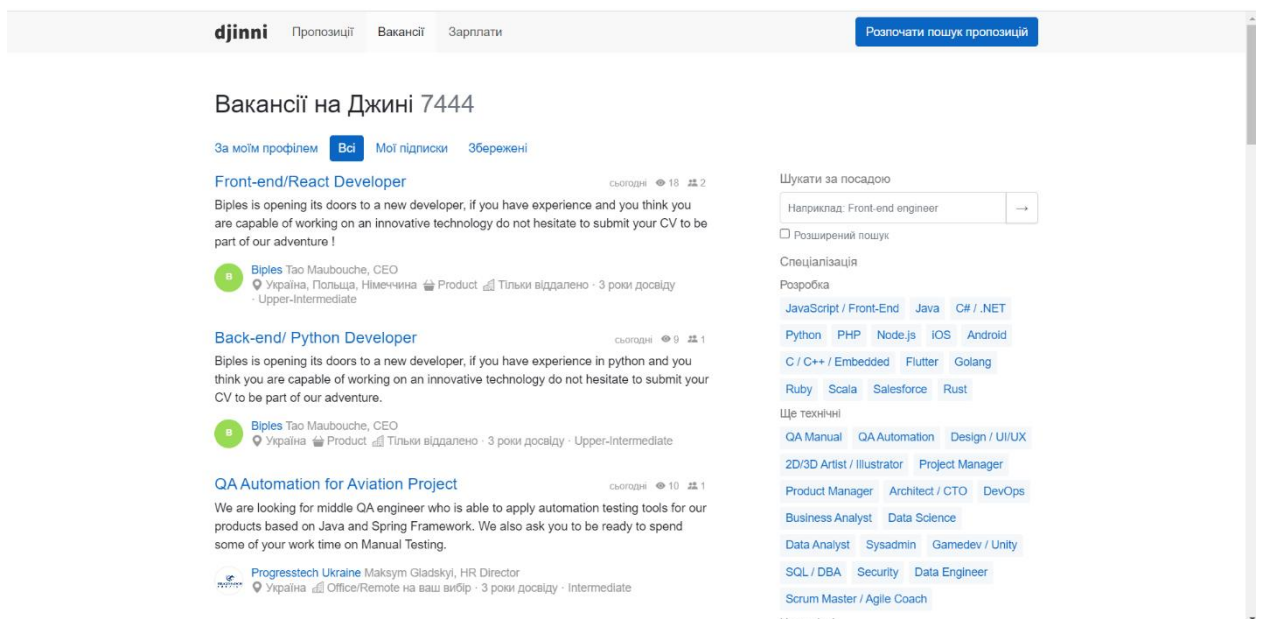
djinni Пропозиції Вакансії Зарплати

Розпочати пошук пропозицій

Вакансії на Джині 7444

За моїм профілем Всі Мої підписки Збережені

Front-end/React Developer
сьогодні 18 2

Biples is opening its doors to a new developer, if you have experience and you think you are capable of working on an innovative technology do not hesitate to submit your CV to be part of our adventure !

B Biples Tao Maubouche, CEO
Україна, Польща, Німеччина Product Тільки віддалено · 3 роки досвіду · Upper-Intermediate

Back-end/ Python Developer
сьогодні 9 1

Biples is opening its doors to a new developer, if you have experience in python and you think you are capable of working on an innovative technology do not hesitate to submit your CV to be part of our adventure.

B Biples Tao Maubouche, CEO
Україна Product Тільки віддалено · 3 роки досвіду · Upper-Intermediate

QA Automation for Aviation Project
сьогодні 10 1

We are looking for middle QA engineer who is able to apply automation testing tools for our products based on Java and Spring Framework. We also ask you to be ready to spend some of your work time on Manual Testing.

Progresstech Ukraine Maksym Gladskyi, HR Director
Україна Office/Remote на ваш вибір · 3 роки досвіду · Intermediate

Шукати за посадою
Наприклад: Front-end engineer →
Розширений пошук

Спеціалізація
Розробка
JavaScript / Front-End Java C# / .NET
Python PHP Node.js iOS Android
C / C++ / Embedded Flutter Golang
Ruby Scala Salesforce Rust
Ще технічні
QA Manual QA Automation Design / UI/UX
2D/3D Artist / Illustrator Project Manager
Product Manager Architect / CTO DevOps
Business Analyst Data Science
Data Analyst Sysadmin Gamedev / Unity
SQL / DBA Security Data Engineer
Scrum Master / Agile Coach